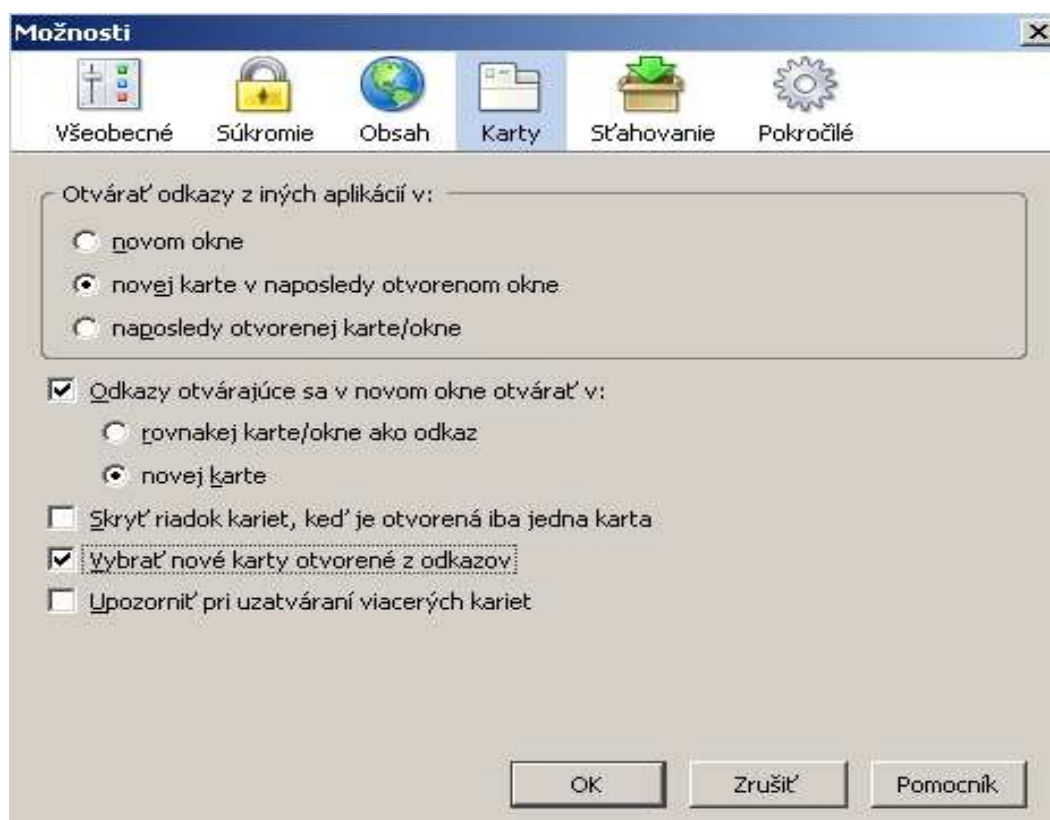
Možnosti

Všeobecné Súkromie Obsah Karty Sťahovanie Pokročilé

Otvárať odkazy z iných aplikácií v:

novom okne

novej karte v naposledy otvorenom okne

naposledy otvorenej karte/okne

Odkazy otvárajúce sa v novom okne otvárať v:

rovnakej karte/okne ako odkaz

novej karte

Skryť riadok kariet, keď je otvorená iba jedna karta

Vybrať nové karty otvorené z odkazov

Upozorniť pri uzatváraní viacerých kariet

OK Zrušiť Pomocník